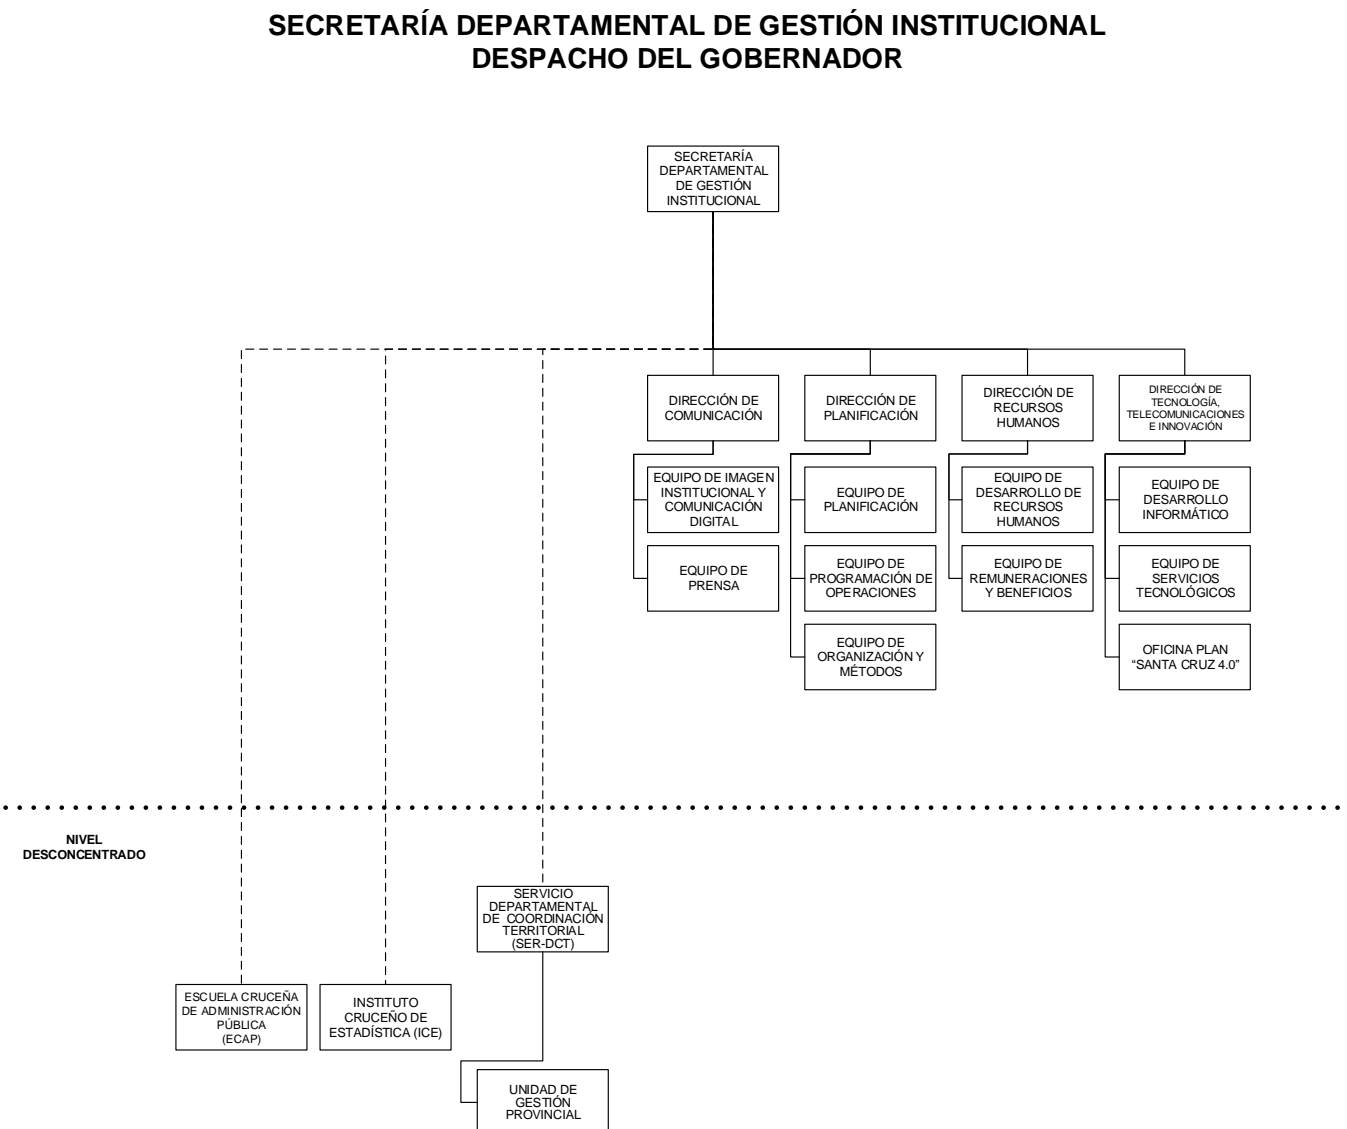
SECRETARÍA DEPARTAMENTAL DE GESTIÓN INSTITUCIONAL
DESPACHO DEL GOBERNADOR

SECRETARÍA DEPARTAMENTAL DE GESTIÓN INSTITUCIONAL

DIRECCIÓN DE COMUNICACIÓN

EQUIPO DE IMAGEN INSTITUCIONAL Y COMUNICACIÓN DIGITAL

EQUIPO DE PRENSA

DIRECCIÓN DE PLANIFICACIÓN

EQUIPO DE PLANIFICACIÓN

EQUIPO DE PROGRAMACIÓN DE OPERACIONES

EQUIPO DE ORGANIZACIÓN Y MÉTODOS

DIRECCIÓN DE RECURSOS HUMANOS

EQUIPO DE DESARROLLO DE RECURSOS HUMANOS

EQUIPO DE REMUNERACIONES Y BENEFICIOS

DIRECCIÓN DE TECNOLOGÍA, TELECOMUNICACIONES E INNOVACIÓN

EQUIPO DE DESARROLLO INFORMÁTICO

EQUIPO DE SERVICIOS TECNOLÓGICOS

OFICINA PLAN "SANTA CRUZ 4.0"

NIVEL DESCONCENTRADO

SERVICIO DEPARTAMENTAL DE COORDINACIÓN TERRITORIAL (SER-DCT)

ESCUELA CRUCEÑA DE ADMINISTRACIÓN PÚBLICA (ECAP)

INSTITUTO CRUCEÑO DE ESTADÍSTICA (ICE)

UNIDAD DE GESTIÓN PROVINCIAL